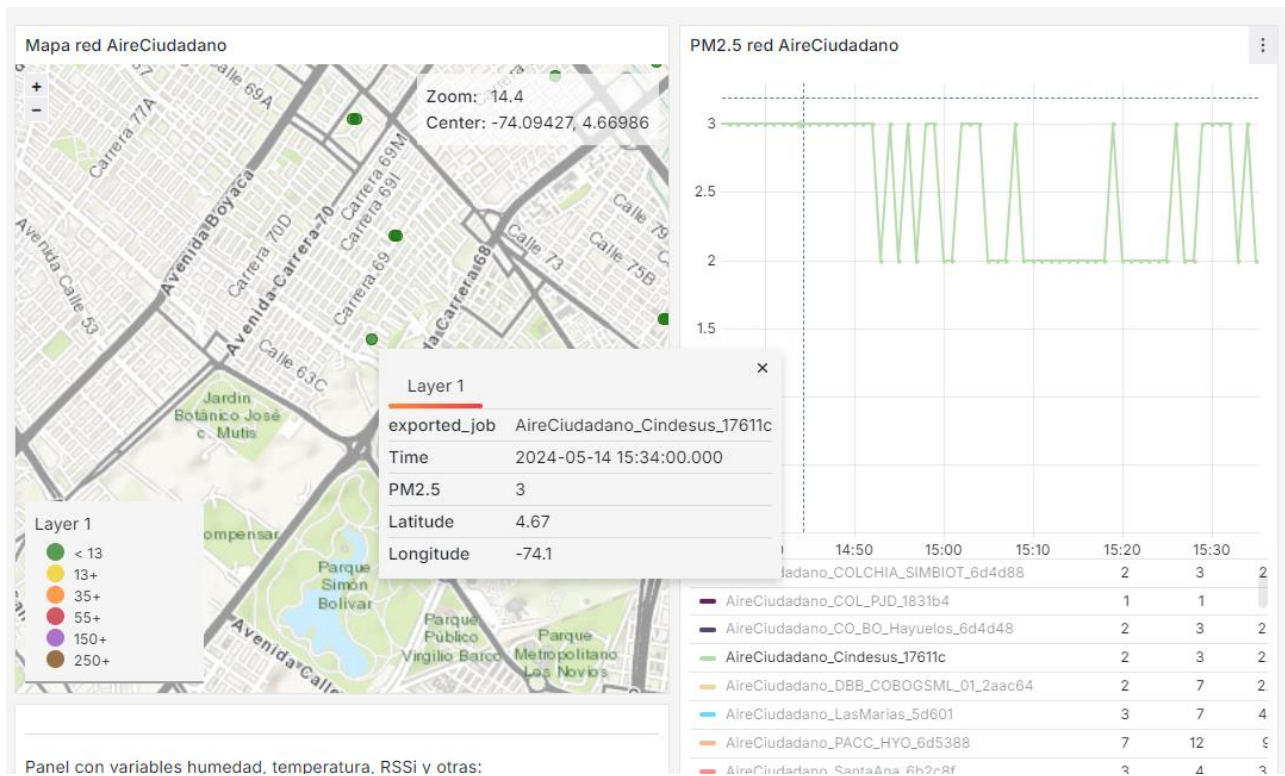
Mapa red AireCiudadano

+
−

Zoom: 14.4
Center: -74.09427, 4.66986

Calle 69A
Carrera 77A
Avenida Boyaca
Avenida Calle 53
Carrera 70D
Avenida Carrera 70
Carrera 69M
Carrera 69J
Carrera 69
Avenida Carrera 68
Calle 73
Calle 79
Calle 75B
Calle 63C
Jardin Botánico José C. Mutis
Compensar
Parque Simón Bolivar
Parque Público Virgilio Barco
Parque Metropolitano Los Novios
Avenida Calle

Layer 1
< 13
13+
35+
55+
150+
250+

Layer 1
×
| exported_job | AireCiudadano_Cindesus_17611c |
|---|---|
| Time | 2024-05-14 15:34:00.000 |
| PM2.5 | 3 |
| Latitude | 4.67 |
| Longitude | -74.1 |

PM2.5 red AireCiudadano
⋮
3
2.5
2
1.5
14:50 15:00 15:10 15:20 15:30

| | | | |
|---|---|---|---|
| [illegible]dadano_COLCHIA_SIMBIOT_6d4d88 | 2 | 3 | 2 |
| AireCiudadano_COL_PJD_1831b4 | 1 | 1 | |
| AireCiudadano_CO_BO_Hayuelos_6d4d48 | 2 | 3 | 2 |
| AireCiudadano_Cindesus_17611c | 2 | 3 | 2 |
| AireCiudadano_DBB_COBOGSML_01_2aac64 | 2 | 7 | 2. |
| AireCiudadano_LasMarias_5d601 | 3 | 7 | 4 |
| AireCiudadano_PACC_HYO_6d5388 | 7 | 12 | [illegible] |
| AireCiudadano_SantaAna_6b2c8f | 3 | 4 | 3 |

Panel con variables humedad, temperatura, RSSi y otras: